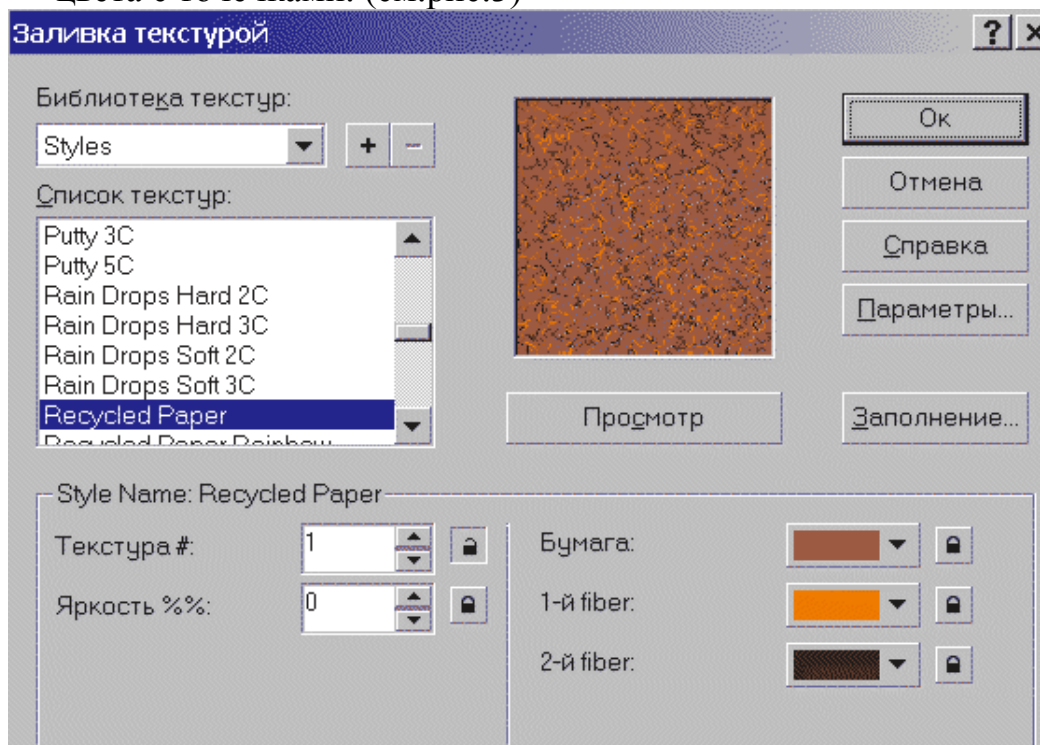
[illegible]

Заливка текстурой

?

Библиотека текстур:

Styles

+ –

Список текстур:

Putty 3C
Putty 5C
Rain Drops Hard 2C
Rain Drops Hard 3C
Rain Drops Soft 2C
Rain Drops Soft 3C
Recycled Paper
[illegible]

Ок

Отмена

Справка

Параметры...

Просмотр

Заполнение...

Style Name: Recycled Paper

Текстура #: 1

Яркость %%: 0

Бумага:

1-й fiber:

2-й fiber: